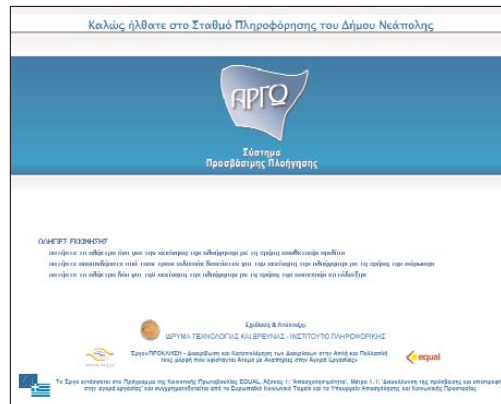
Καλώς ήλθατε στο Σταθμό Πληροφόρησης του Δήμου Νεάπολης

ΑΡΓΩ

Σύστημα Προσβάσιμης Πλοήγησης

ΟΔΗΓΙΕΣ ΕΚΚΙΝΗΣΗΣ

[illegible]

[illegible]

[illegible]

Σχεδίαση & Ανάπτυξη:

ΙΔΡΥΜΑ ΤΕΧΝΟΛΟΓΙΑΣ ΚΑΙ ΕΡΕΥΝΑΣ - ΙΝΣΤΙΤΟΥΤΟ ΠΛΗΡΟΦΟΡΙΚΗΣ

Έργο «ΠΡΟΚΛΗΣΗ - Διασφάλιση και Καταπολέμηση των Διακρίσεων στην Απλή και Πολλαπλή τους μορφή που υφίστανται Άτομα με Αναπηρίες στην Αγορά Εργασίας»

equal

Το Έργο εντάσσεται στο Πρόγραμμα της Κοινοτικής Πρωτοβουλίας EQUAL, Άξονας 1: 'Απασχολησιμότητα', Μέτρο 1.1: 'Διευκόλυνση της πρόσβασης και επιστροφής στην αγορά εργασίας' και συγχρηματοδοτείται από το Ευρωπαϊκό Κοινωνικό Ταμείο και το Υπουργείο Απασχόλησης και Κοινωνικής Προστασίας